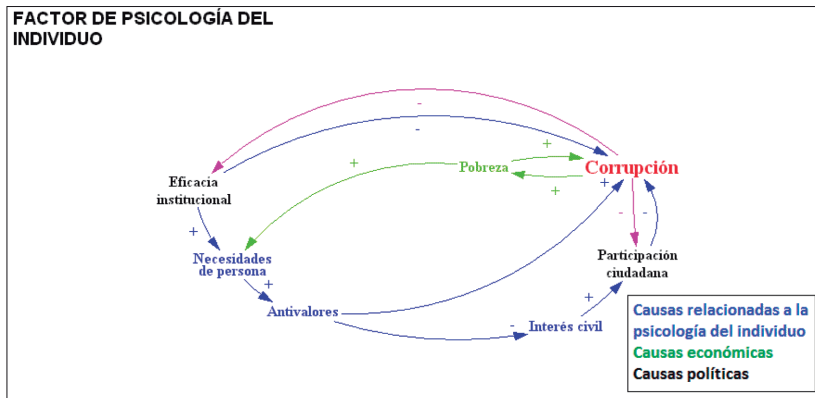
FACTOR DE PSICOLOGÍA DEL INDIVIDUO

-
-
+
+
Pobreza
Corrupción
+
+
Eficacia institucional
+
Necesidades de persona
+
Antivalores
-
Interés civil
+
-
-
Participación ciudadana

Causas relacionadas a la psicología del individuo
Causas económicas
Causas políticas